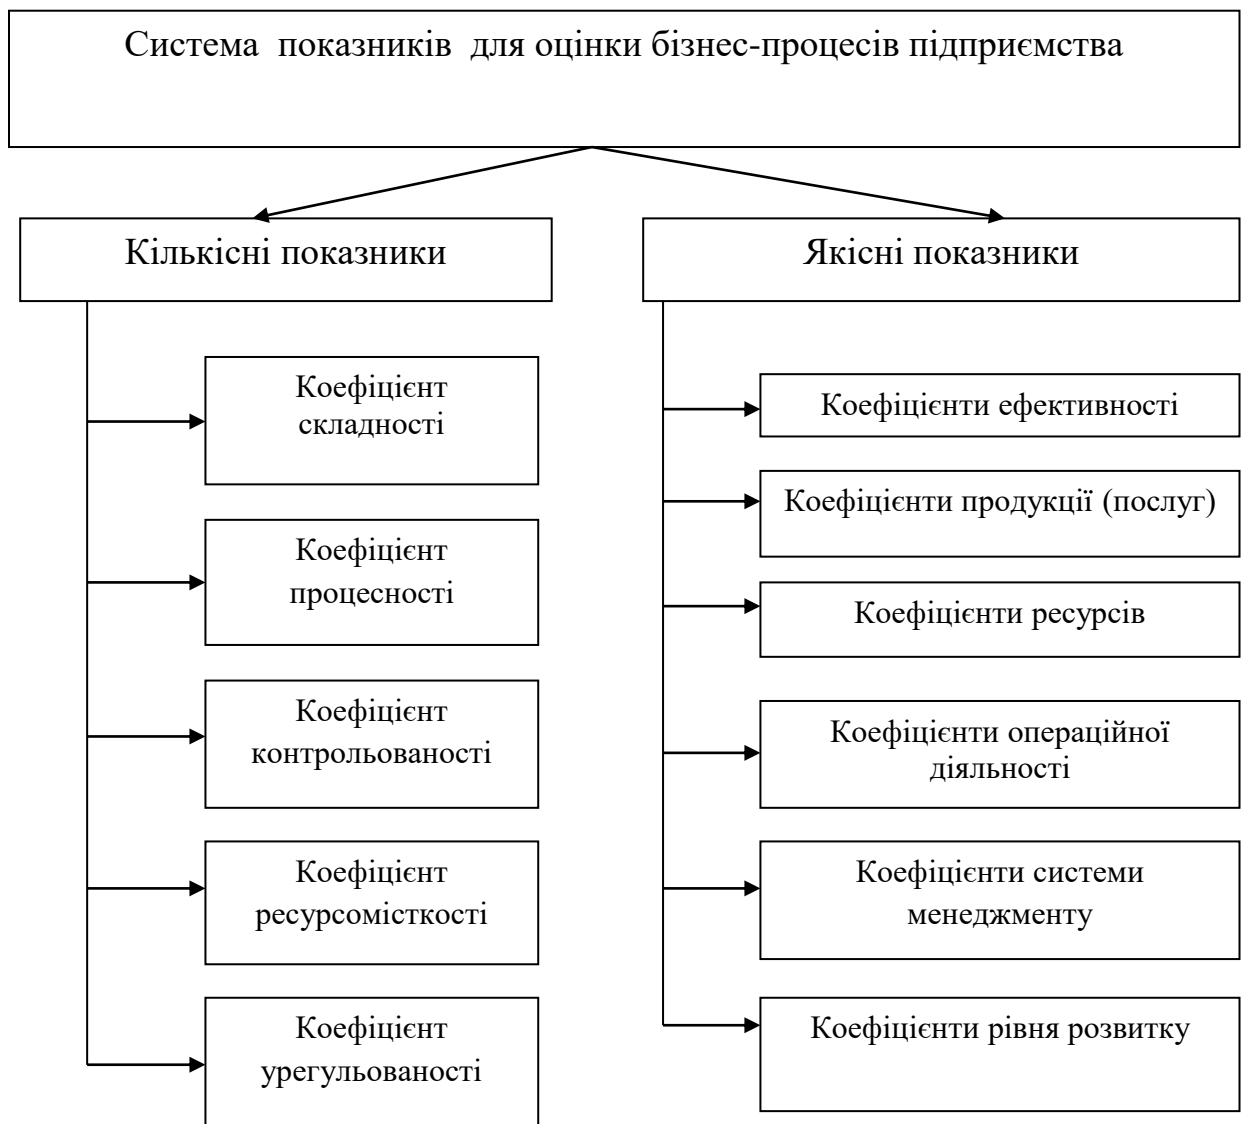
Система показників для оцінки бізнес-процесів підприємства

Кількісні показники

Коефіцієнт складності

Коефіцієнт процесності

Коефіцієнт контрольованості

Коефіцієнт ресурсомісткості

Коефіцієнт урегульованості

Якісні показники

Коефіцієнти ефективності

Коефіцієнти продукції (послуг)

Коефіцієнти ресурсів

Коефіцієнти операційної діяльності

Коефіцієнти системи менеджменту

Коефіцієнти рівня розвитку